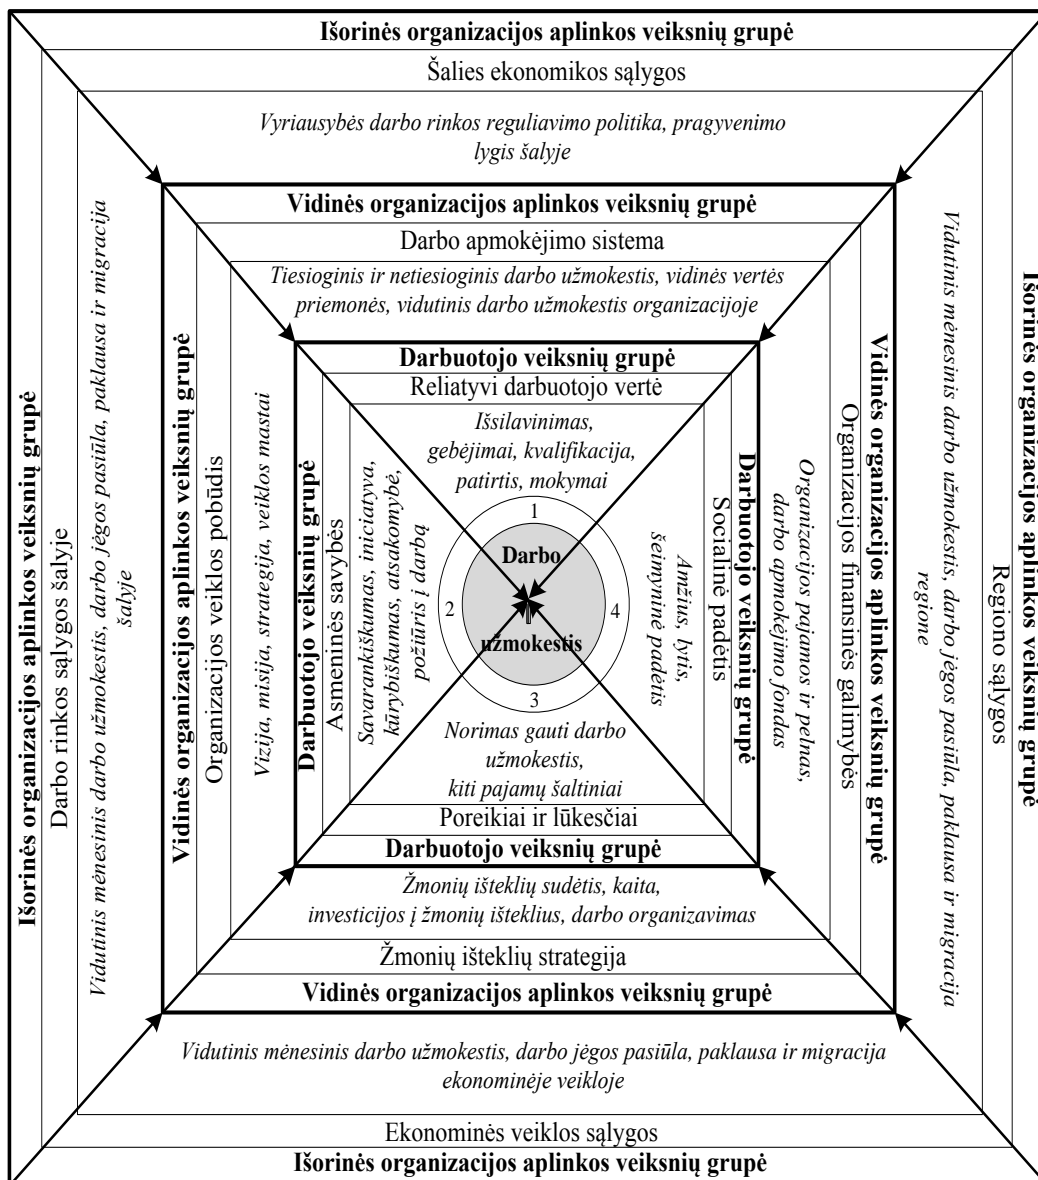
Išorinės organizacijos aplinkos veiksnių grupė
Šalies ekonomikos sąlygos
Vyriausybės darbo rinkos reguliavimo politika, pragyvenimo lygis šalyje

Vidinės organizacijos aplinkos veiksnių grupė
Darbo apmokėjimo sistema
Tiesioginis ir netiesioginis darbo užmokestis, vidinės vertės priemonės, vidutinis darbo užmokestis organizacijoje

Darbuotojo veiksnių grupė
Reliatyvi darbuotojo vertė
Išsilavinimas, gebėjimai, kvalifikacija, patirtis, mokymai

1
Darbo
2
4
užmokestis
3

Norimas gauti darbo užmokestis, kiti pajamų šaltiniai
Poreikiai ir lūkesčiai
Darbuotojo veiksnių grupė

Žmonių išteklių sudėtis, kaita, investicijos į žmonių išteklius, darbo organizavimas
Žmonių išteklių strategija
Vidinės organizacijos aplinkos veiksnių grupė

Vidutinis mėnesinis darbo užmokestis, darbo jėgos pasiūla, paklausa ir migracija ekonominėje veikloje
Ekonominės veiklos sąlygos
Išorinės organizacijos aplinkos veiksnių grupė

Išorinės organizacijos aplinkos veiksnių grupė
Darbo rinkos sąlygos šalyje
Vidutinis mėnesinis darbo užmokestis, darbo jėgos pasiūla, paklausa ir migracija šalyje

Vidinės organizacijos aplinkos veiksnių grupė
Organizacijos veiklos pobūdis
Vizija, misija, strategija, veiklos mastai

Darbuotojo veiksnių grupė
Asmeninės savybės
Savarankiškumas, iniciatyva, kūrybiškumas, atsakomybė, požiūris į darbą

Darbuotojo veiksnių grupė
Socialinė padėtis
Amžius, lytis, šeimyninė padėtis

Vidinės organizacijos aplinkos veiksnių grupė
Organizacijos finansinės galimybės
Organizacijos pajamos ir pelnas, darbo apmokėjimo fondas

Išorinės organizacijos aplinkos veiksnių grupė
Regiono sąlygos
Vidutinis mėnesinis darbo užmokestis, darbo jėgos pasiūla, paklausa ir migracija regione